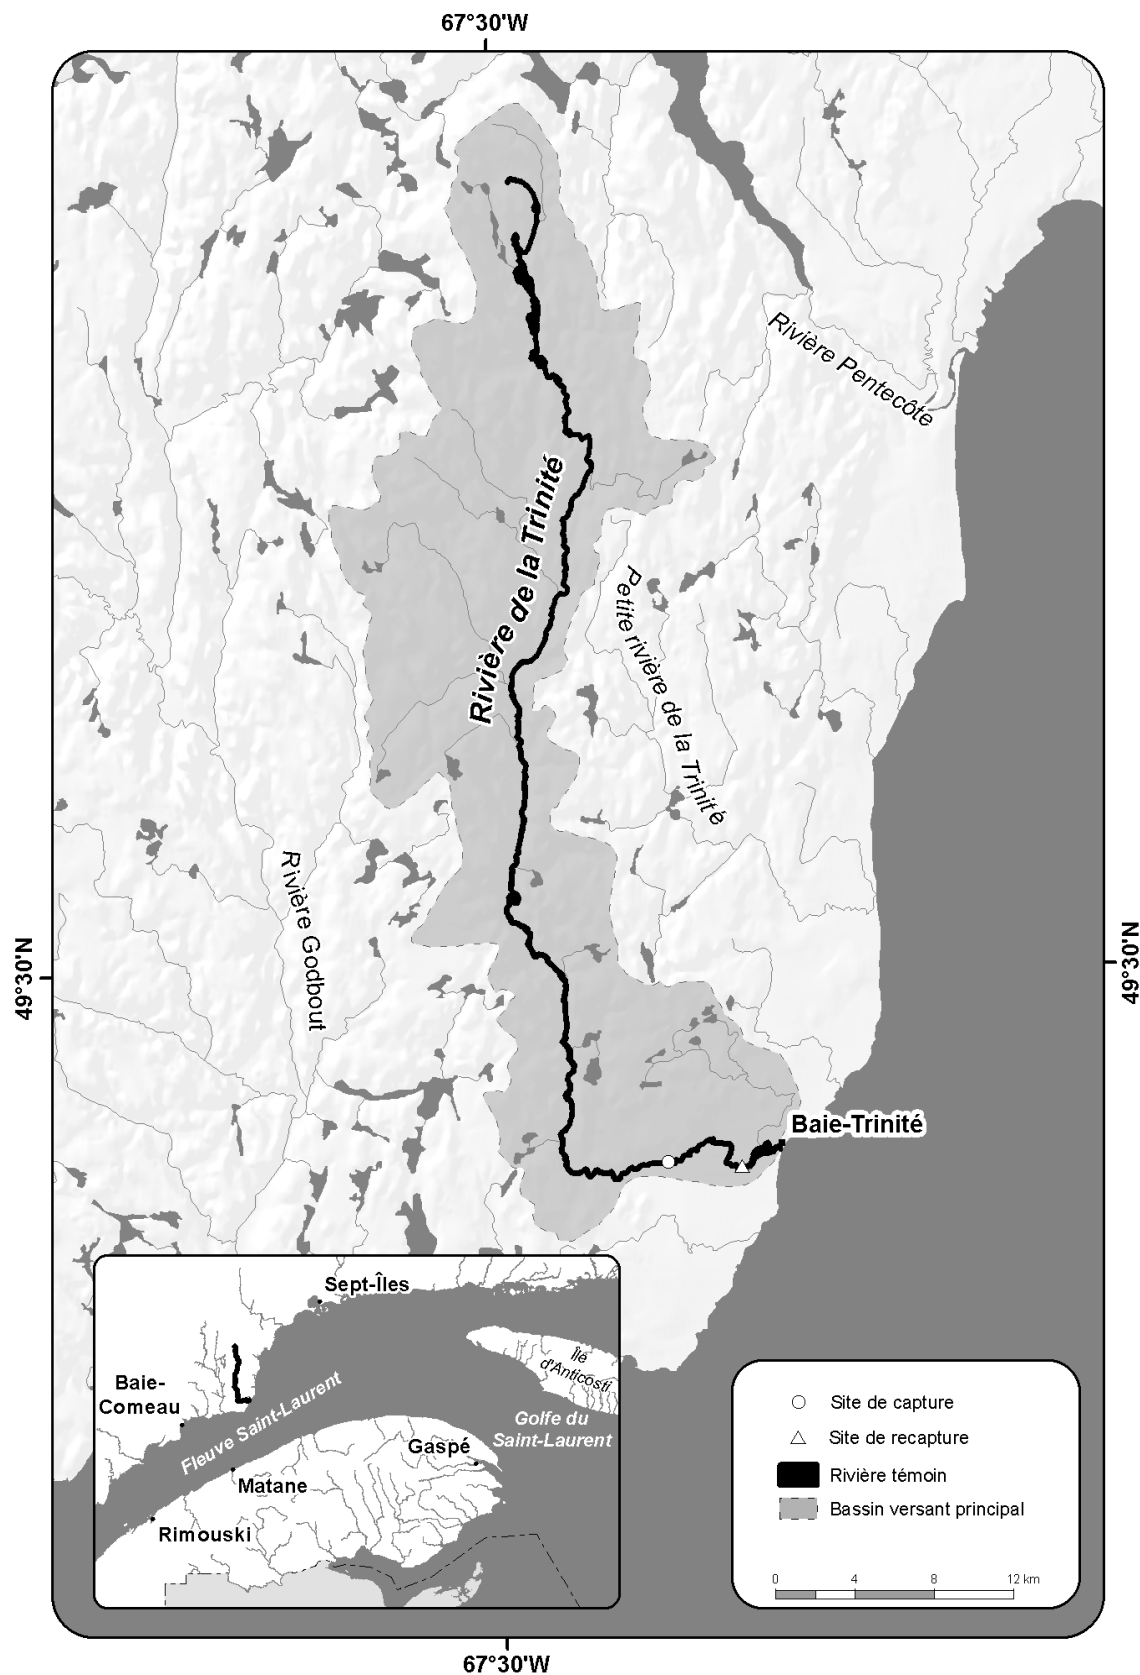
67°30'W

Rivière Pentecôte

Rivière de la Trinité

Petite rivière de la Trinité

Rivière Godbout

49°30'N

49°30'N

Baie-Trinité

Sept-Îles

Île d'Anticosti

Baie-Comeau

Fleuve Saint-Laurent

Golfe du Saint-Laurent

Gaspé

Matane

Rimouski

○ Site de capture

△ Site de recapture

Rivière témoin

Bassin versant principal

0 4 8 12 km

67°30'W